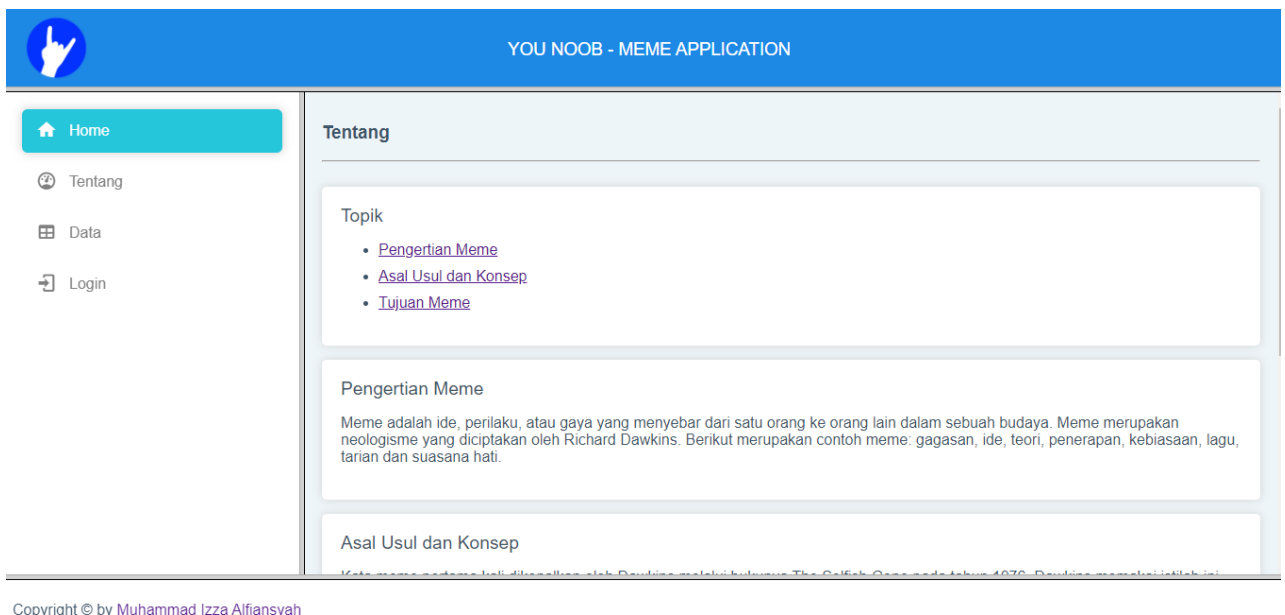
YOU NOOB - MEME APPLICATION

Home

Tentang

Data

Login

Tentang

Topik

- Pengertian Meme
- Asal Usul dan Konsep
- Tujuan Meme

Pengertian Meme

Meme adalah ide, perilaku, atau gaya yang menyebar dari satu orang ke orang lain dalam sebuah budaya. Meme merupakan neologisme yang diciptakan oleh Richard Dawkins. Berikut merupakan contoh meme: gagasan, ide, teori, penerapan, kebiasaan, lagu, tarian dan suasana hati.

Asal Usul dan Konsep

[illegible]

Copyright © by Muhammad Izza Alfiansyah